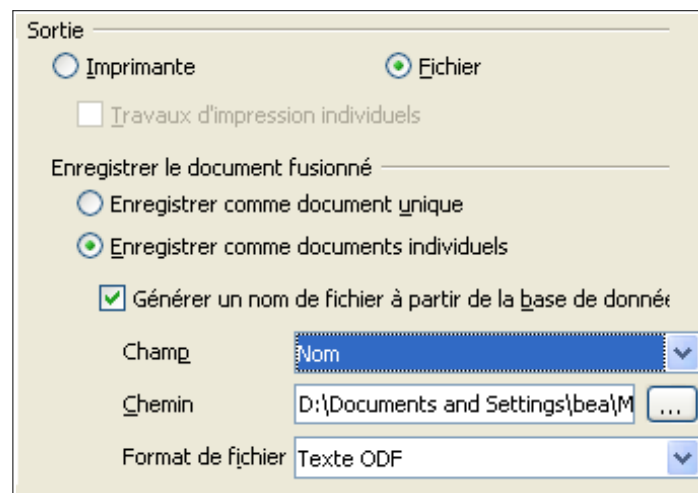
Sortie

Imprimante

Fichier

Travaux d'impression individuels

Enregistrer le document fusionné

Enregistrer comme document unique

Enregistrer comme documents individuels

Générer un nom de fichier à partir de la base de donnée

Champ Nom

Chemin D:\Documents and Settings\bea\M ...

Format de fichier Texte ODF